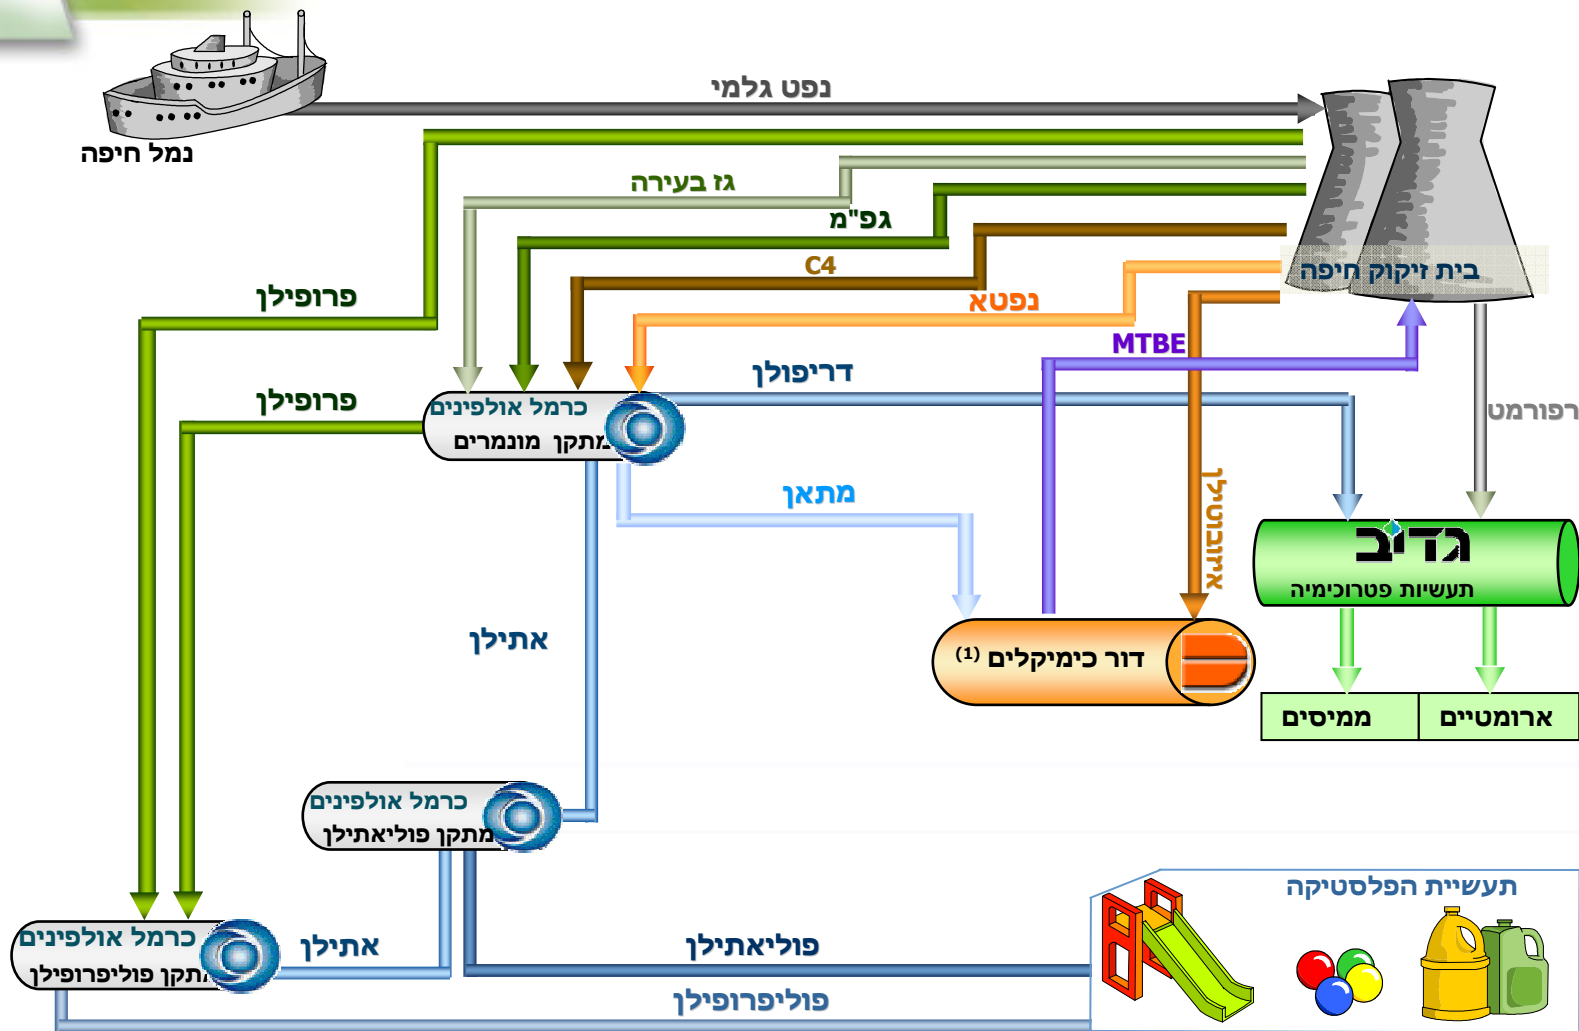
נפט גלמי
נמל חיפה
בית זיקוק חיפה
גז בעירה
גפ"מ
C4
נפטא
MTBE
פרופילן
פרופילן
דריפולן
רפורמט
כרמל אולפינים
מתקן מונמרים
מתאן
איזובוטילן
גדיב
תעשיות פטרוכימיה
אתילן
דור כימיקלים $^{(1)}$
ממיסים
ארומטיים
כרמל אולפינים
מתקן פוליאתילן
כרמל אולפינים
מתקן פוליפרופילן
אתילן
פוליאתילן
פוליפרופילן
תעשיית הפלסטיקה